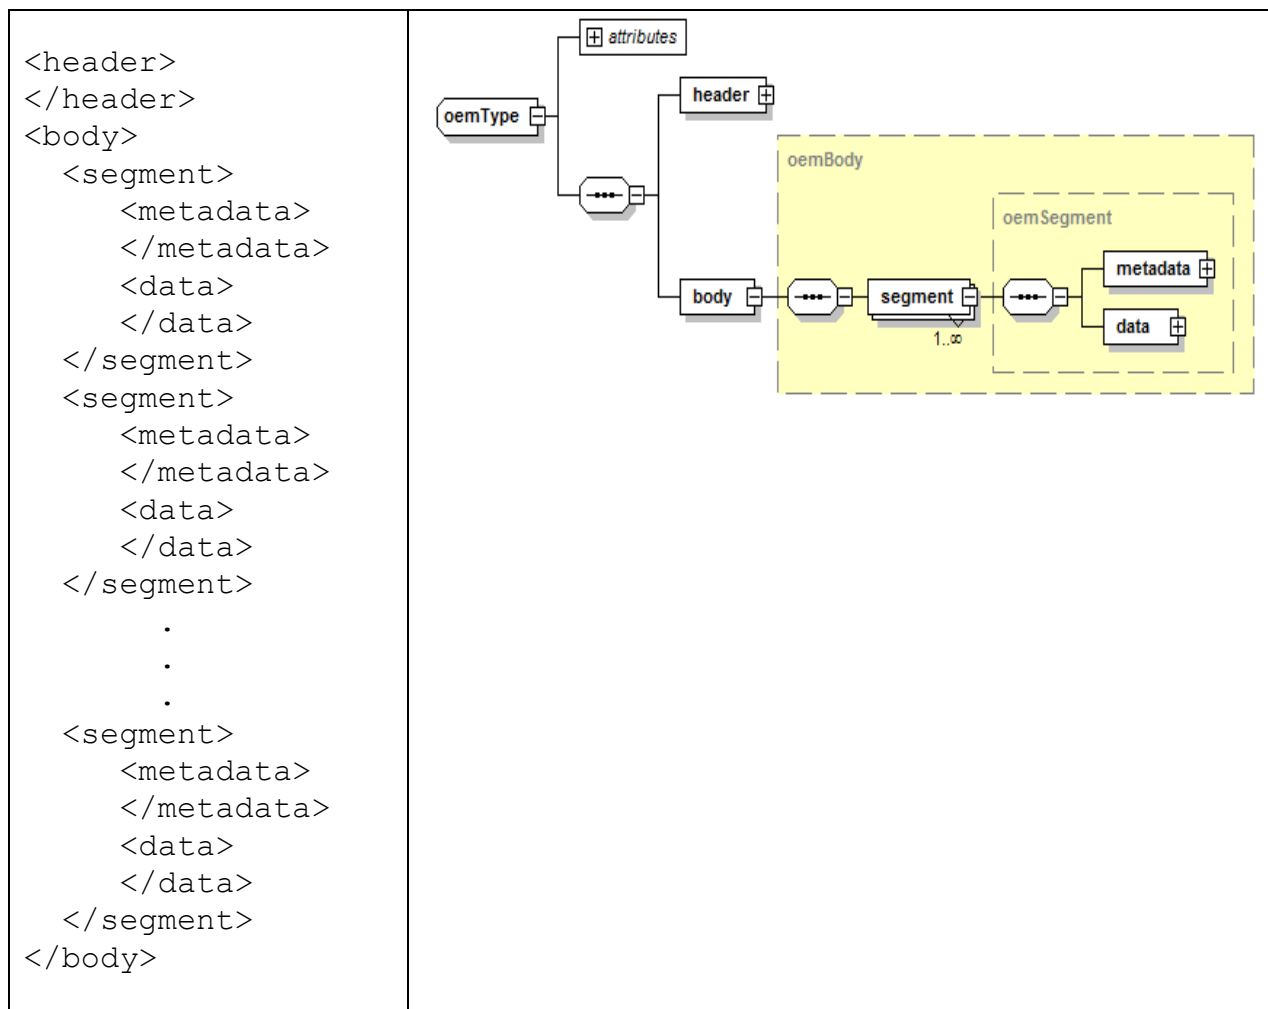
| <header><br></header><br><body><br><segment><br><metadata><br></metadata><br><data><br></data><br></segment><br><segment><br><metadata><br></metadata><br><data><br></data><br></segment><br>.<br>.<br>.<br><segment><br><metadata><br></metadata><br><data><br></data><br></segment><br></body> | attributes<br>oemType<br>header<br>oemBody<br>oemSegment<br>body<br>segment<br>1..∞<br>metadata<br>data |
|---|---|